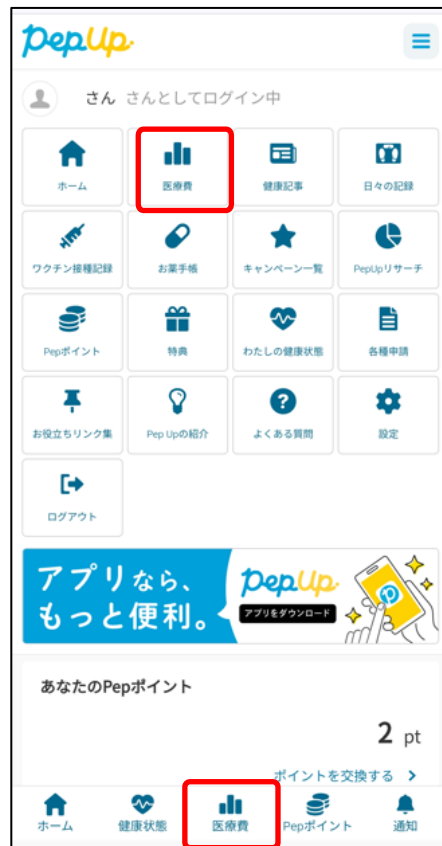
PepUp

さん さんとしてログイン中

ホーム
医療費
健康記事
日々の記録
ワクチン接種記録
お薬手帳
キャンペーン一覧
PepUpリサーチ
Pepポイント
特典
わたしの健康状態
各種申請
お役立ちリンク集
Pep Upの紹介
よくある質問
設定
ログアウト

アプリなら、
もっと便利。
PepUp
アプリをダウンロード

あなたのPepポイント

2 pt

ポイントを交換する >

ホーム
健康状態
医療費
Pepポイント
通知